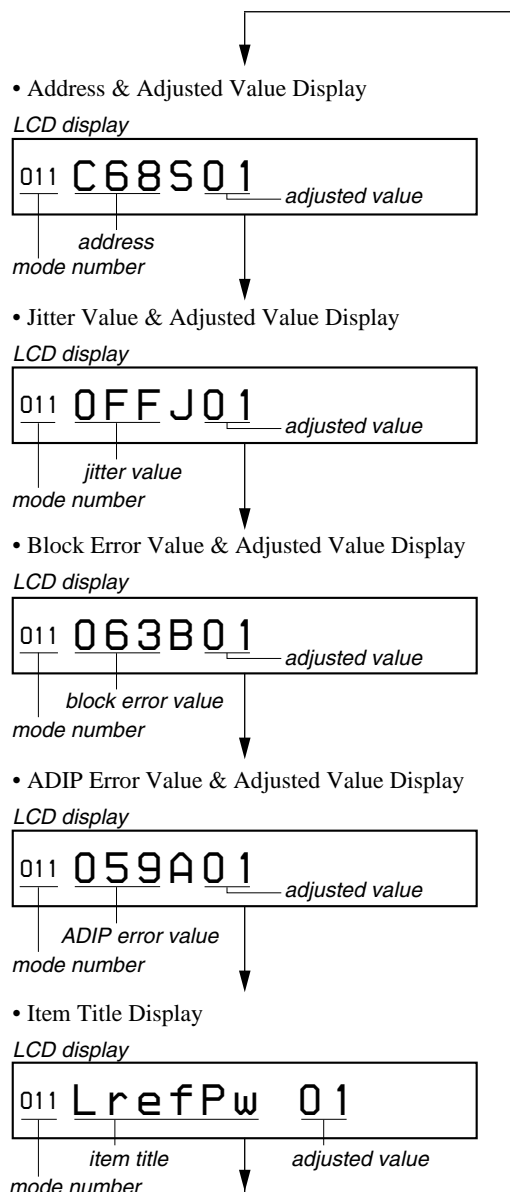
• Address & Adjusted Value Display

LCD display

011 C68S01

adjusted value

address

mode number

• Jitter Value & Adjusted Value Display

LCD display

011 0FFJ01

adjusted value

jitter value

mode number

• Block Error Value & Adjusted Value Display

LCD display

011 063B01

adjusted value

block error value

mode number

• ADIP Error Value & Adjusted Value Display

LCD display

011 059A01

adjusted value

ADIP error value

mode number

• Item Title Display

LCD display

011 LrefPw 01

item title

adjusted value

mode number